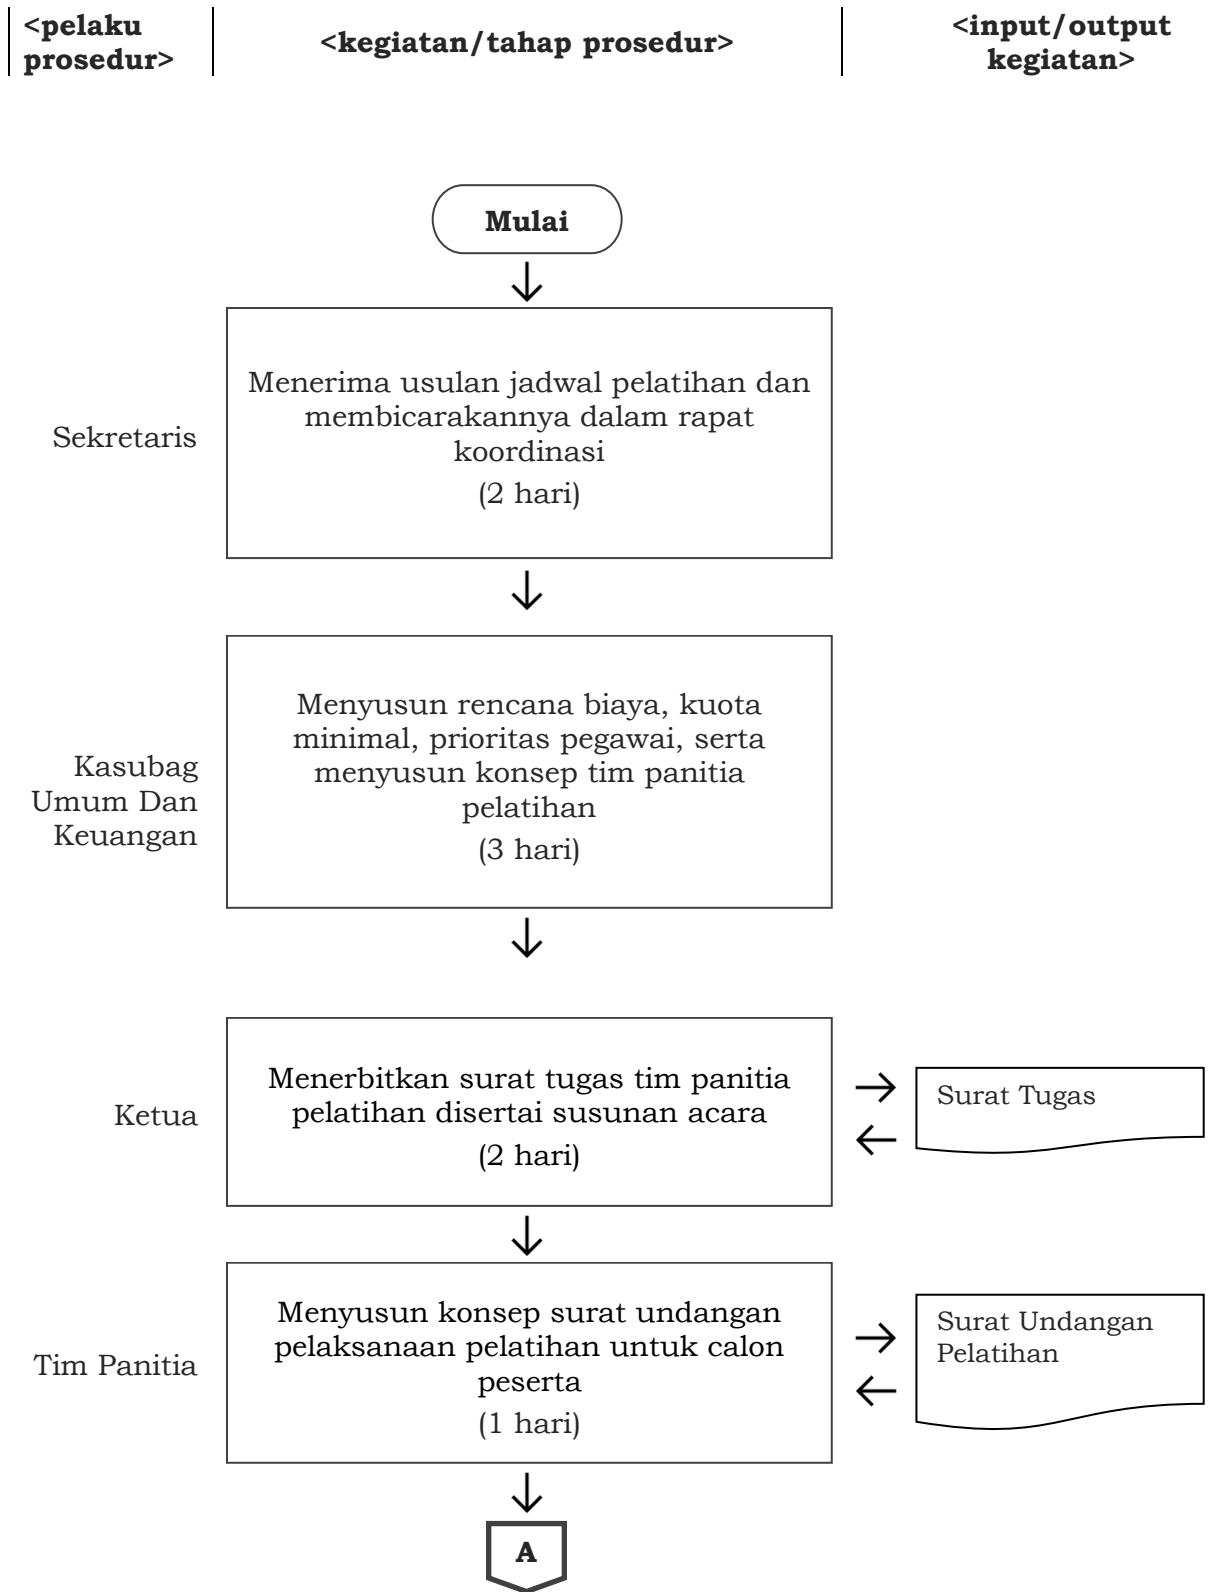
<pelaku prosedur>

<kegiatan/tahap prosedur>

<input/output kegiatan>

Mulai

Sekretaris

Menerima usulan jadwal pelatihan dan membicarakannya dalam rapat koordinasi
(2 hari)

Kasubag Umum Dan Keuangan

Menyusun rencana biaya, kuota minimal, prioritas pegawai, serta menyusun konsep tim panitia pelatihan
(3 hari)

Ketua

Menerbitkan surat tugas tim panitia pelatihan disertai susunan acara
(2 hari)

Surat Tugas

Tim Panitia

Menyusun konsep surat undangan pelaksanaan pelatihan untuk calon peserta
(1 hari)

Surat Undangan Pelatihan

A